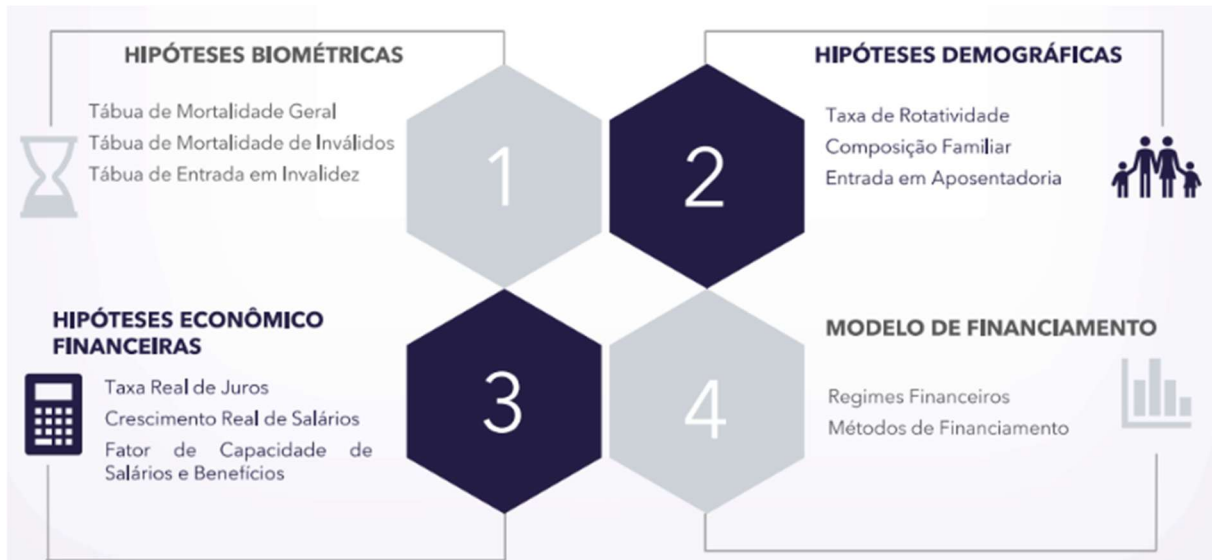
HIPÓTESES BIOMÉTRICAS

Tábua de Mortalidade Geral
Tábua de Mortalidade de Inválidos
Tábua de Entrada em Invalidez

1

2

HIPÓTESES DEMOGRÁFICAS

Taxa de Rotatividade
Composição Familiar
Entrada em Aposentadoria

HIPÓTESES ECONÔMICO FINANCEIRAS

Taxa Real de Juros
Crescimento Real de Salários
Fator de Capacidade de Salários e Benefícios

3

4

MODELO DE FINANCIAMENTO

Regimes Financeiros
Métodos de Financiamento